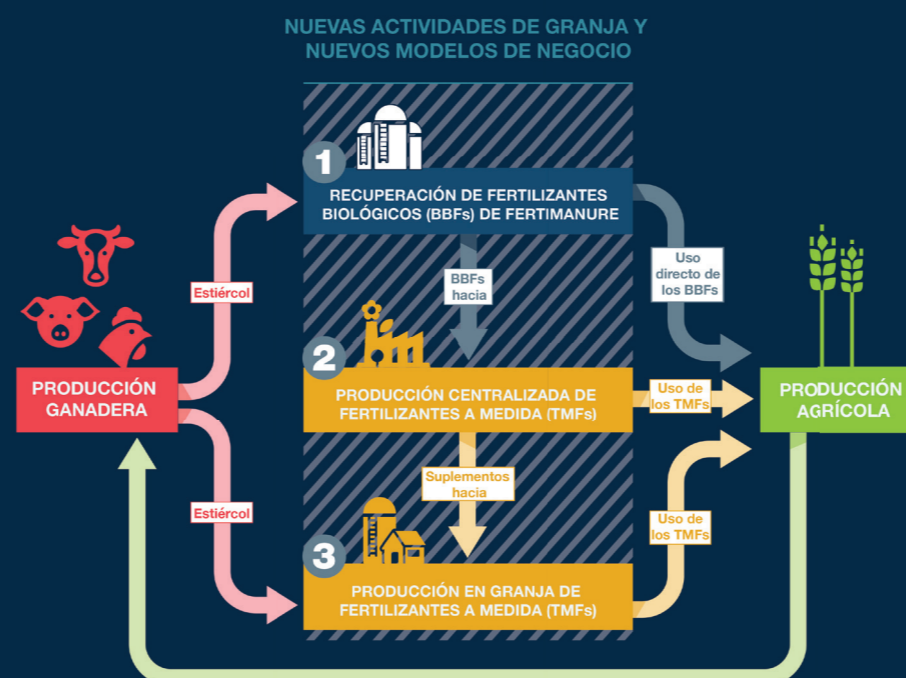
NUEVAS ACTIVIDADES DE GRANJA Y NUEVOS MODELOS DE NEGOCIO

1

RECUPERACIÓN DE FERTILIZANTES BIOLÓGICOS (BBFs) DE FERTIMANURE

BBFs hacia

Uso directo de los BBFs

PRODUCCIÓN GANADERA

Estiércol

2

PRODUCCIÓN CENTRALIZADA DE FERTILIZANTES A MEDIDA (TMFs)

Uso de los TMFs

PRODUCCIÓN AGRÍCOLA

Suplementos hacia

Estiércol

Uso de los TMFs

3

PRODUCCIÓN EN GRANJA DE FERTILIZANTES A MEDIDA (TMFs)